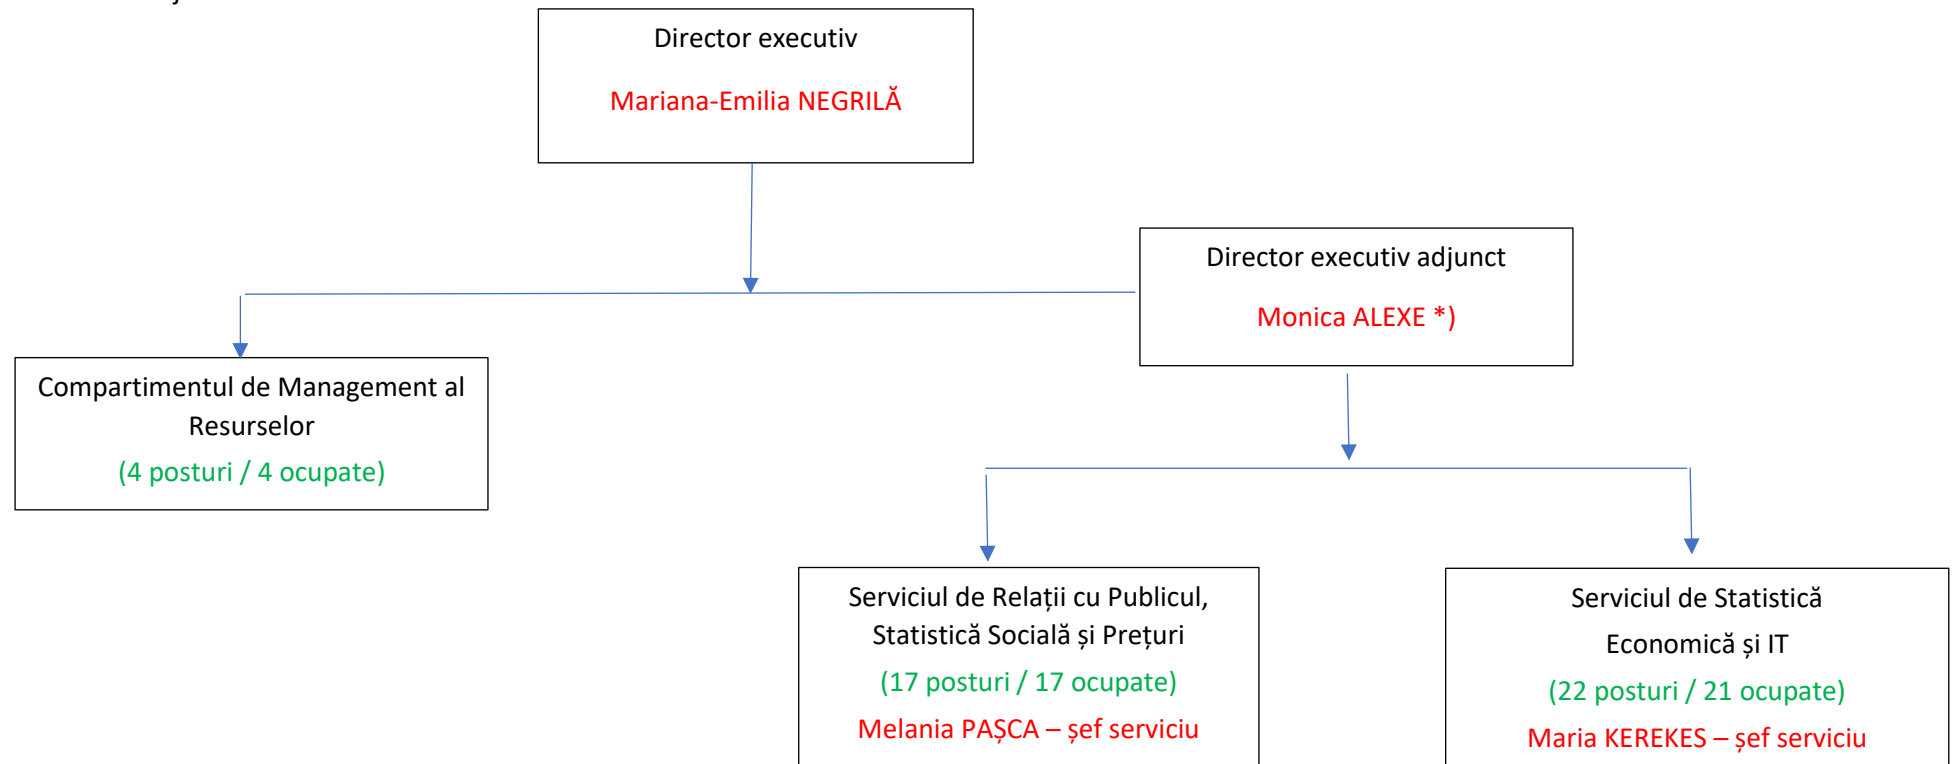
Director executiv

Mariana-Emilia NEGRILĂ

Director executiv adjunct

Monica ALEXE *)

Compartimentul de Management al Resurselor

(4 posturi / 4 ocupate)

Serviciul de Relații cu Publicul, Statistică Socială și Prețuri

(17 posturi / 17 ocupate)

Melania PAȘCA – șef serviciu

Serviciul de Statistică Economică și IT

(22 posturi / 21 ocupate)

Maria KEREKES – șef serviciu